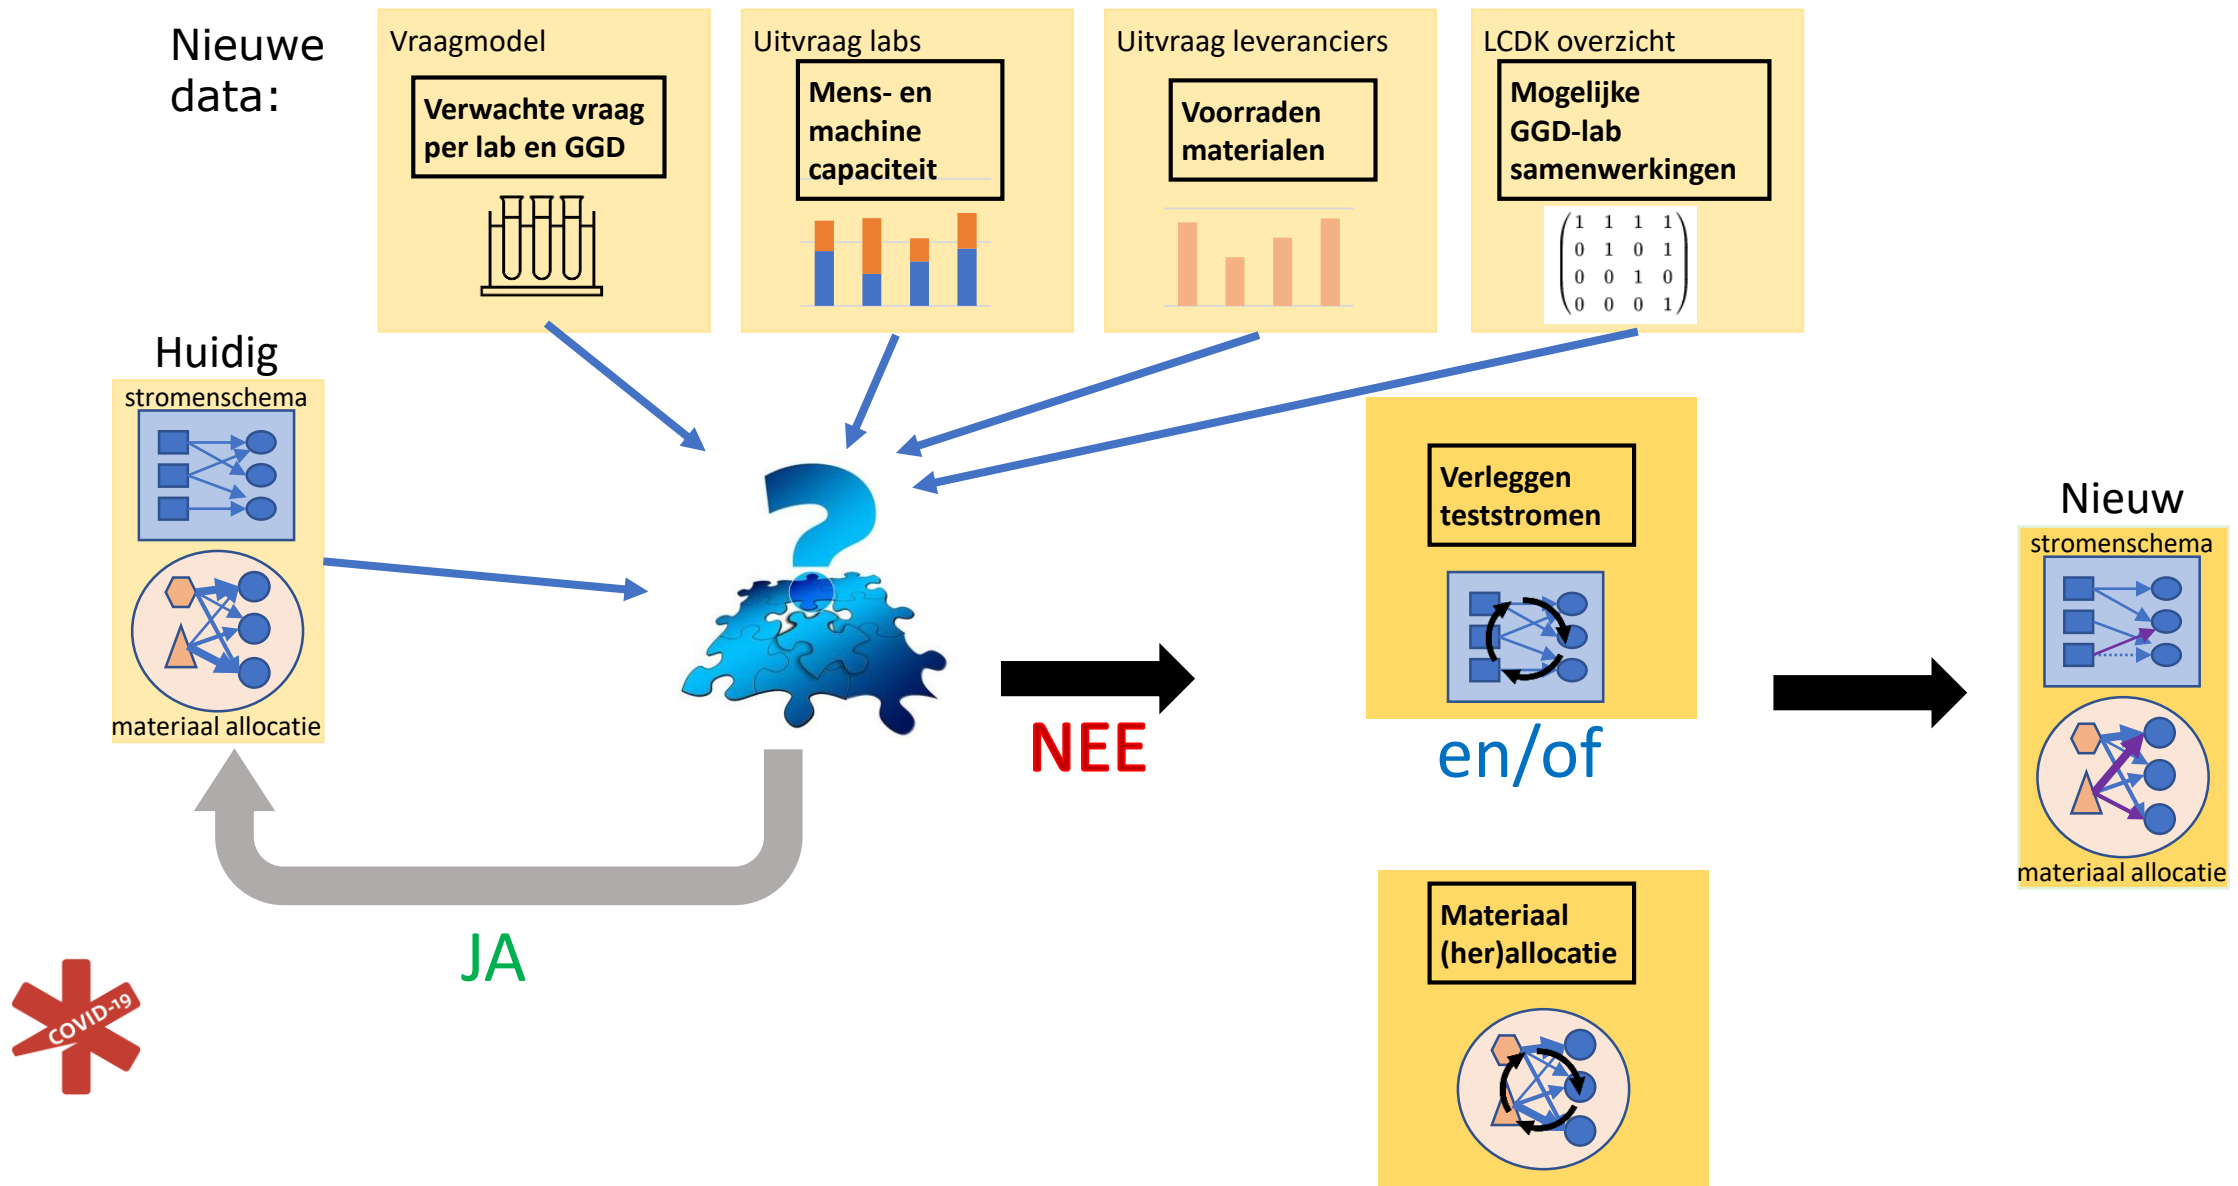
Nieuwe data:

Vraagmodel

Verwachte vraag per lab en GGD

Uitvraag labs

Mens- en machine capaciteit

Uitvraag leveranciers

Voorraden materialen

LCDK overzicht

Mogelijke GGD-lab samenwerkingen

$\begin{pmatrix} 1 & 1 & 1 & 1 \\ 0 & 1 & 0 & 1 \\ 0 & 0 & 1 & 0 \\ 0 & 0 & 0 & 1 \end{pmatrix}$

Huidig

stromenschema

materiaal allocatie

NEE

Verleggen teststromen

en/of

Materiaal (her)allocatie

Nieuw

stromenschema

materiaal allocatie

JA

COVID-19